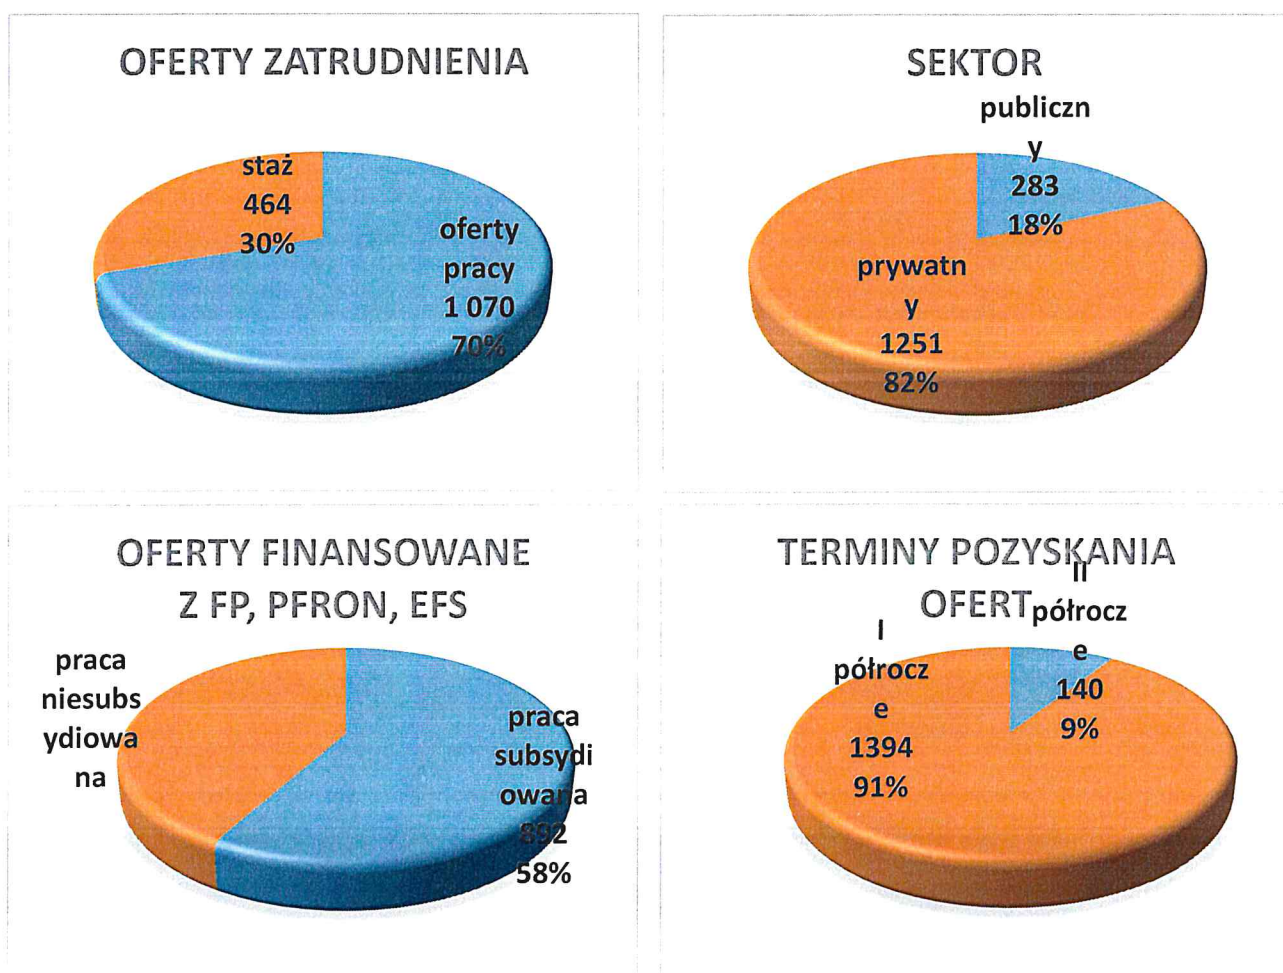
OFERTY ZATRUDNIENIA

staż
464
30%

oferty
pracy
1 070
70%

SEKTOR

publiczn
y
283
18%

prywatn
y
1251
82%

OFERTY FINANSOWANE
Z FP, PFRON, EFS

praca
niesubs
ydiowa
na

praca
subsydi
owana
892
58%

TERMINY POZYSKANIA
OFERT

II
półrocz
e
140
9%

I
półrocz
e
1394
91%